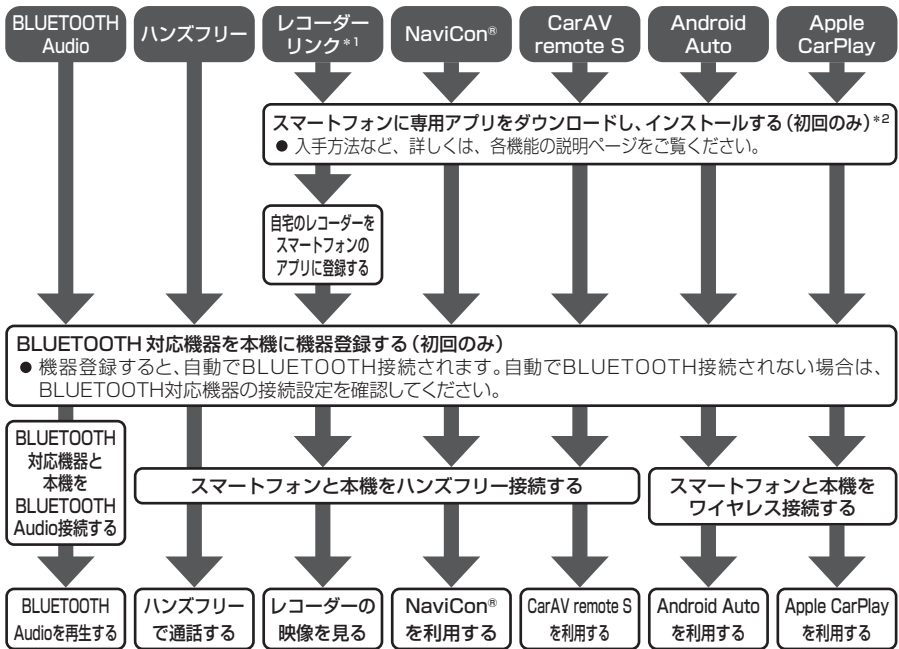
BLUETOOTH Audio

ハンズフリー

レコーダーリンク$^{*1}$

NaviCon®

CarAV remote S

Android Auto

Apple CarPlay

スマートフォンに専用アプリをダウンロードし、インストールする（初回のみ）$^{*2}$
● 入手方法など、詳しくは、各機能の説明ページをご覧ください。

自宅のレコーダーをスマートフォンのアプリに登録する

BLUETOOTH 対応機器を本機に機器登録する（初回のみ）
● 機器登録すると、自動でBLUETOOTH接続されます。自動でBLUETOOTH接続されない場合は、BLUETOOTH対応機器の接続設定を確認してください。

BLUETOOTH対応機器と本機をBLUETOOTH Audio接続する

スマートフォンと本機をハンズフリー接続する

スマートフォンと本機をワイヤレス接続する

BLUETOOTH Audioを再生する

ハンズフリーで通話する

レコーダーの映像を見る

NaviCon®を利用する

CarAV remote Sを利用する

Android Autoを利用する

Apple CarPlayを利用する